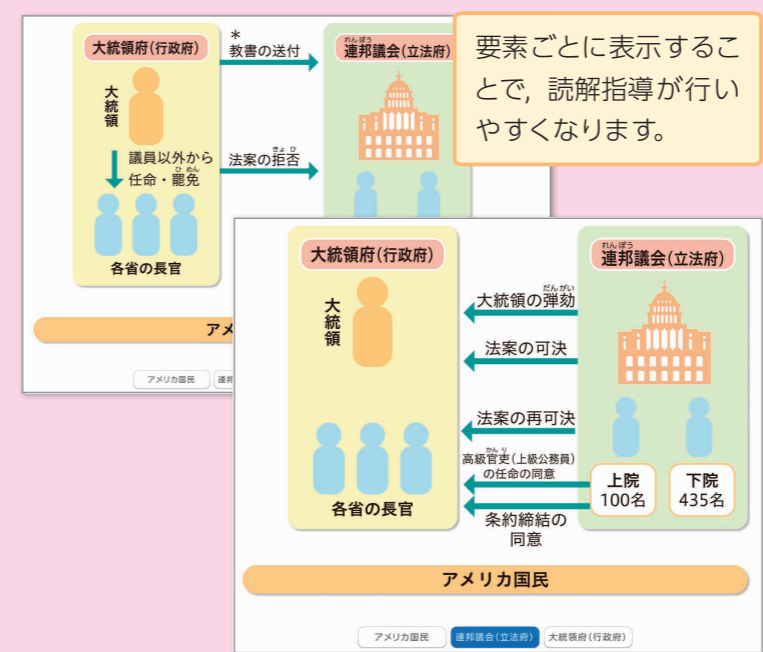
大統領府(行政府)

大統領

議員以外から任命・罷免

各省の長官

＊教書の送付

法案の拒否

連邦議会(立法府)

アメ

アメリカ国民　連

要素ごとに表示することで，読解指導が行いやすくなります。

大統領府(行政府)

大統領

各省の長官

大統領の弾劾

法案の可決

法案の再可決

高級官吏(上級公務員)の任命の同意

条約締結の同意

連邦議会(立法府)

上院 100名

下院 435名

アメリカ国民

アメリカ国民　連邦議会(立法府)　大統領府(行政府)